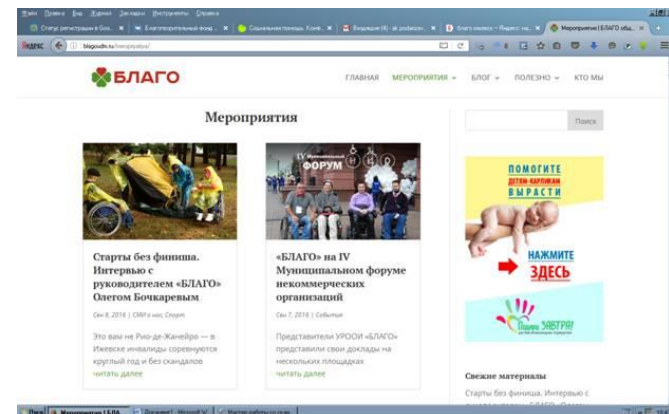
Файл Правка Вид Журнал Закладки Инструменты Справка

Статус регистрации в Гос... Благотворительный фонд... Социальная помощь. Конф... Входящие (4) - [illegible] Благо ижевск — Яндекс: на... Мероприятия | БЛАГО общ...

Яндекс blagoudm.ru/meropriyatiya/

БЛАГО

ГЛАВНАЯ МЕРОПРИЯТИЯ БЛОГ ПОЛЕЗНО КТО МЫ

Мероприятия

Поиск

IV ФОРУМ НКО

Старты без финиша. Интервью с руководителем «БЛАГО» Олегом Бочкаревым

Сен 8, 2016 | СМИ о нас, Спорт

Это вам не Рио-де-Жанейро — в Ижевске инвалиды соревнуются круглый год и без скандалов

читать далее

«БЛАГО» на IV Муниципальном форуме некоммерческих организаций

Сен 7, 2016 | События

Представители УРООИ «БЛАГО» представили свои доклады на нескольких площадках

читать далее

ПОМОГИТЕ ДЕТЯМ-СИРОТАМ ВЫРАСТИ

НАЖМИТЕ ЗДЕСЬ

Подари ЗАВТРА!

Свежие материалы

Старты без финиша. Интервью с

Пуск Мероприятия | БЛА... Документ1 - Microsoft W... Мастер работы со сканер...